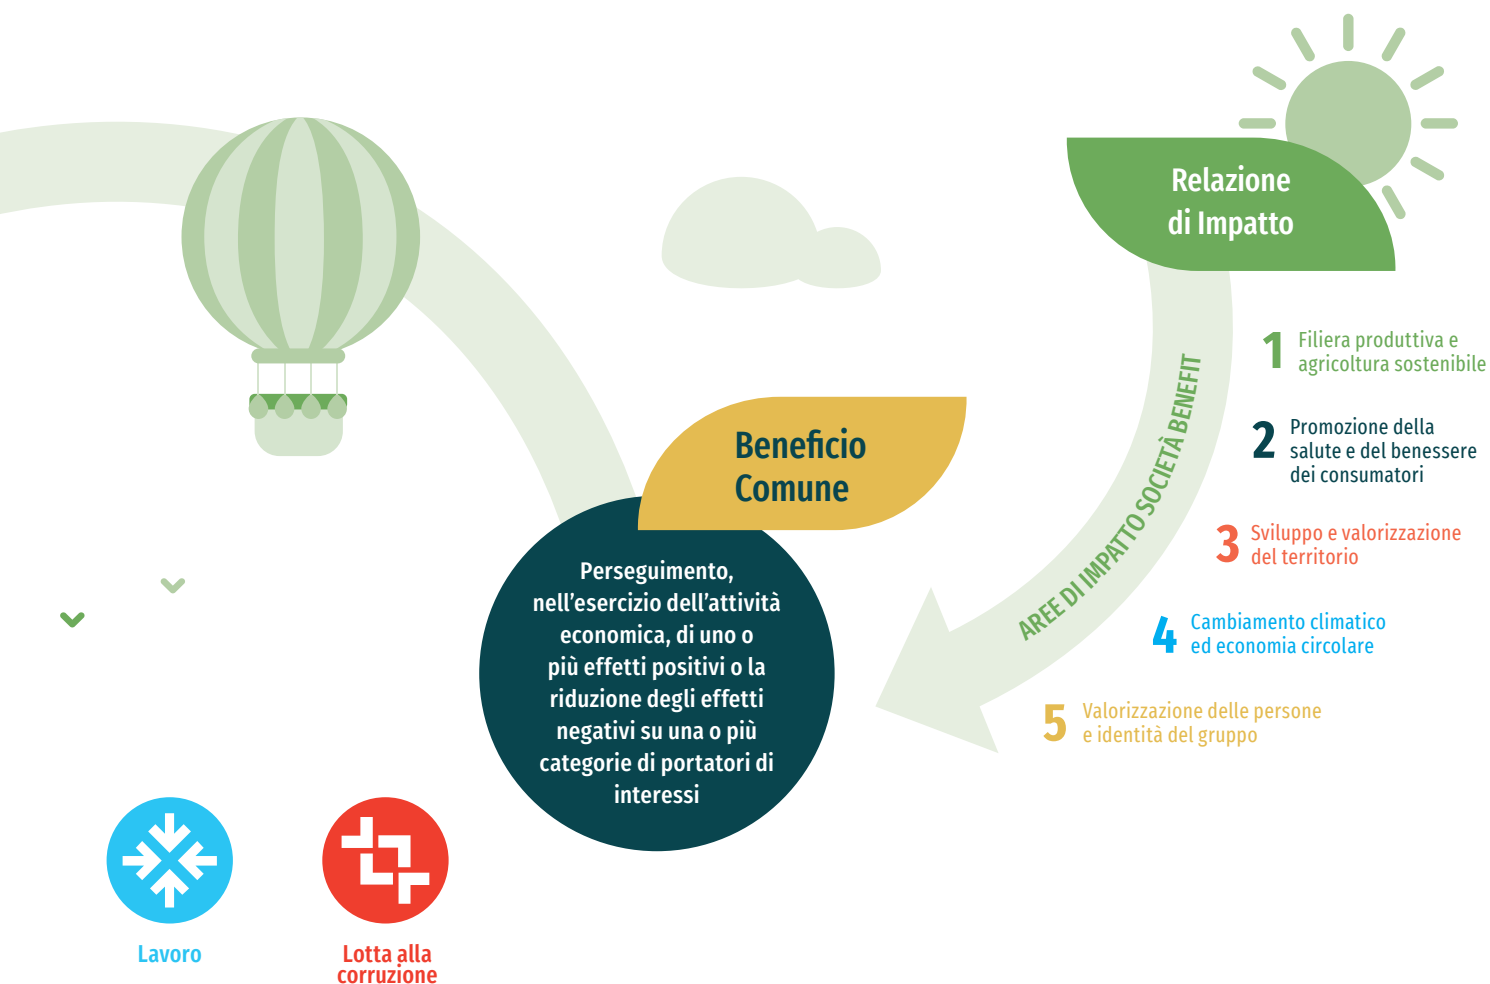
Relazione di Impatto

AREE DI IMPATTO SOCIETÀ BENEFIT

1 Filiera produttiva e agricoltura sostenibile

2 Promozione della salute e del benessere dei consumatori

3 Sviluppo e valorizzazione del territorio

4 Cambiamento climatico ed economia circolare

5 Valorizzazione delle persone e identità del gruppo

Beneficio Comune

Perseguimento, nell'esercizio dell'attività economica, di uno o più effetti positivi o la riduzione degli effetti negativi su una o più categorie di portatori di interessi

Lavoro

Lotta alla corruzione